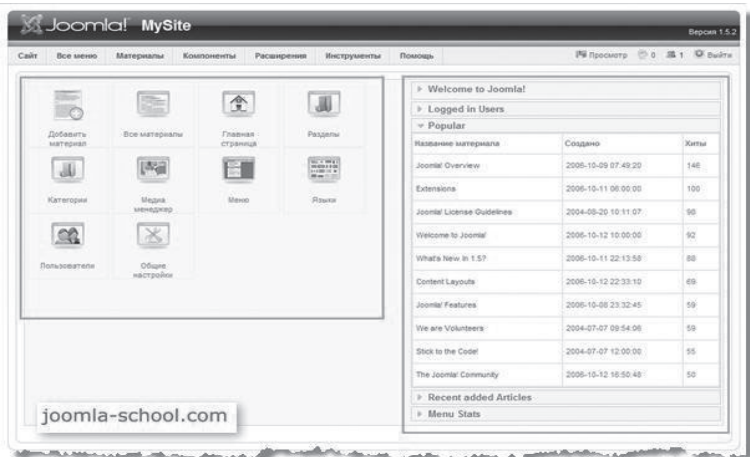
Joomla! MySite

Версия 1.5.2

Сайт Все меню Материалы Компоненты Расширения Инструменты Помощь

Просмотр 0 1 Выйти

Добавить материал

Все материалы

Главная страница

Разделы

Категории

Медиа менеджер

Меню

Языки

Пользователи

Общие настройки

Welcome to Joomla!

Logged in Users

Popular

| Название материала | Создано | Хиты |
|---|---|---|
| Joomla! Overview | 2006-10-09 07:49:20 | 146 |
| Extensions | 2006-10-11 06:00:00 | 100 |
| Joomla! License Guidelines | 2004-08-20 10:11:07 | 98 |
| Welcome to Joomla! | 2006-10-12 10:00:00 | 92 |
| What's New in 1.5? | 2006-10-11 22:13:58 | 88 |
| Content Layouts | 2006-10-12 22:33:10 | 69 |
| Joomla! Features | 2006-10-08 23:32:45 | 59 |
| We are Volunteers | 2004-07-07 09:54:06 | 59 |
| Stick to the Code! | 2004-07-07 12:00:00 | 55 |
| The Joomla! Community | 2006-10-12 16:50:48 | 50 |

Recent added Articles

Menu Stats

joomla-school.com